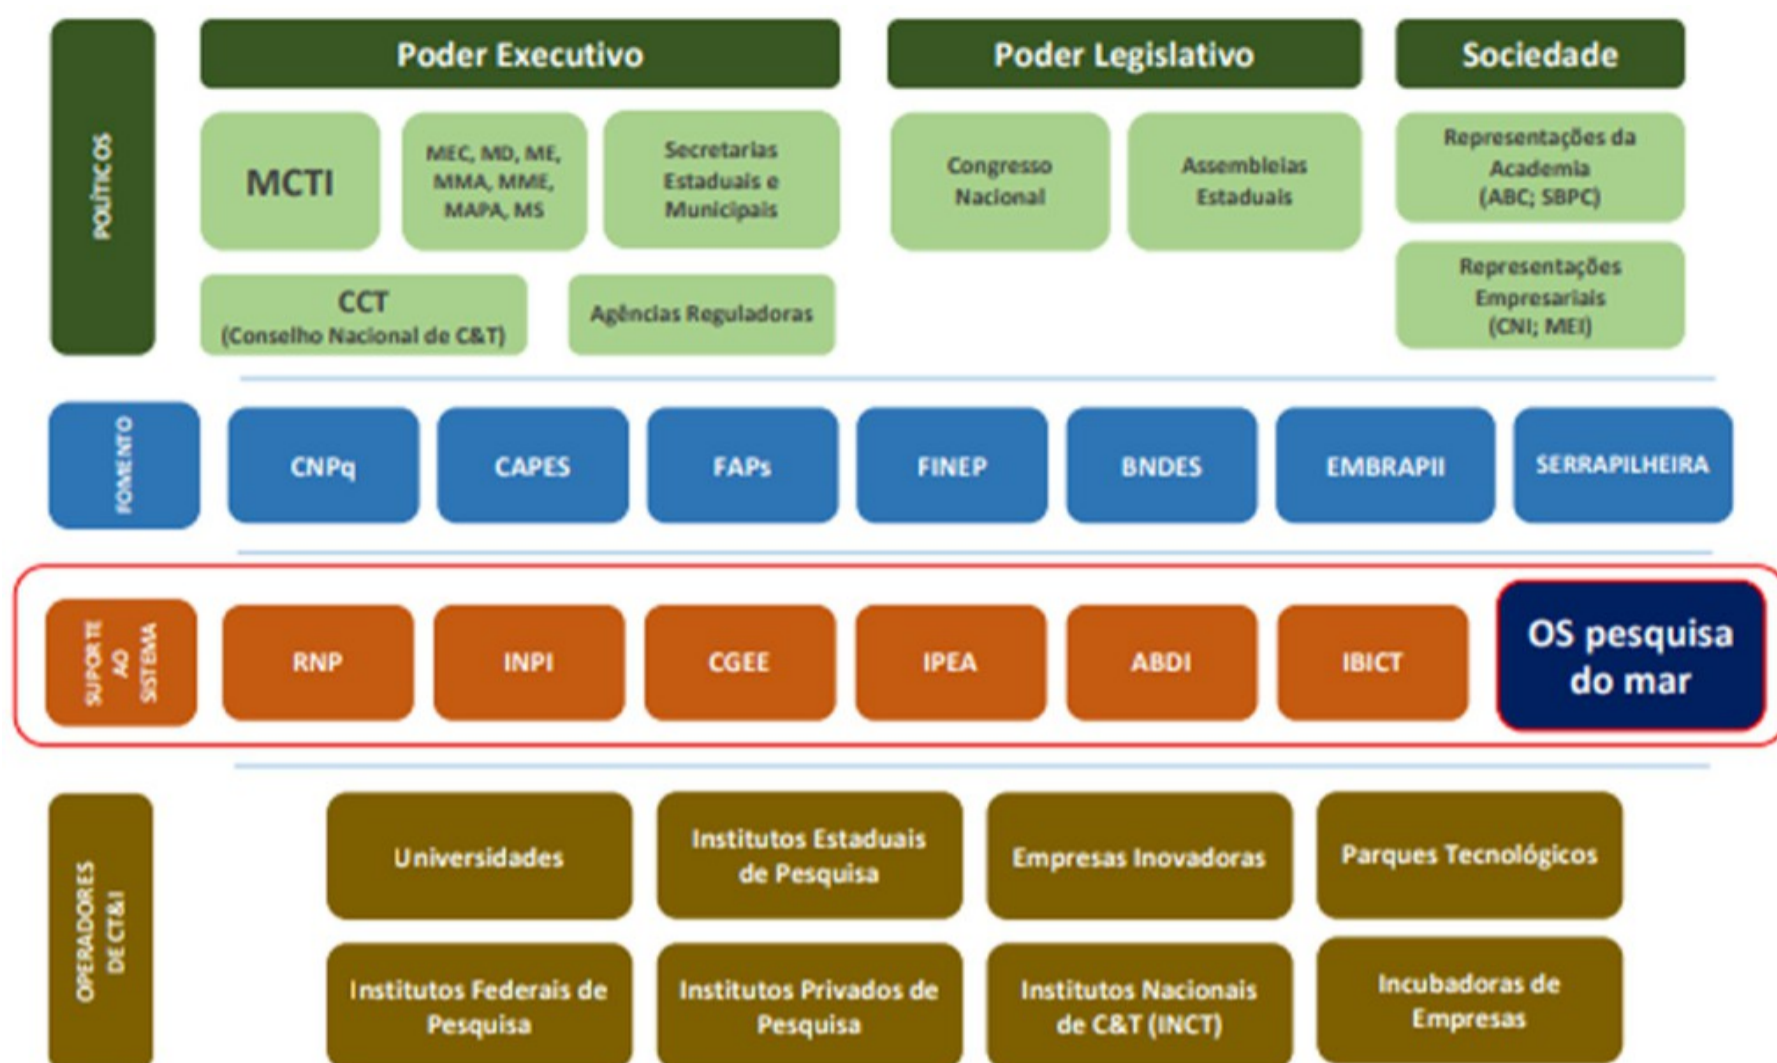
POLÍTICOS

Poder Executivo

MCTI

MEC, MD, ME, MMA, MME, MAPA, MS

Secretarias Estaduais e Municipais

CCT (Conselho Nacional de C&T)

Agências Reguladoras

Poder Legislativo

Congresso Nacional

Assembleias Estaduais

Sociedade

Representações da Academia (ABC; SBPC)

Representações Empresariais (CNI; MEI)

FOMENTO

CNPq

CAPES

FAPs

FINEP

BNDES

EMBRAPII

SERRAPILHEIRA

SUPORTE AO SISTEMA

RNP

INPI

CGEE

IPEA

ABDI

IBICT

OS pesquisa do mar

OPERADORES DE CT&I

Universidades

Institutos Estaduais de Pesquisa

Empresas Inovadoras

Parques Tecnológicos

Institutos Federais de Pesquisa

Institutos Privados de Pesquisa

Institutos Nacionais de C&T (INCT)

Incubadoras de Empresas